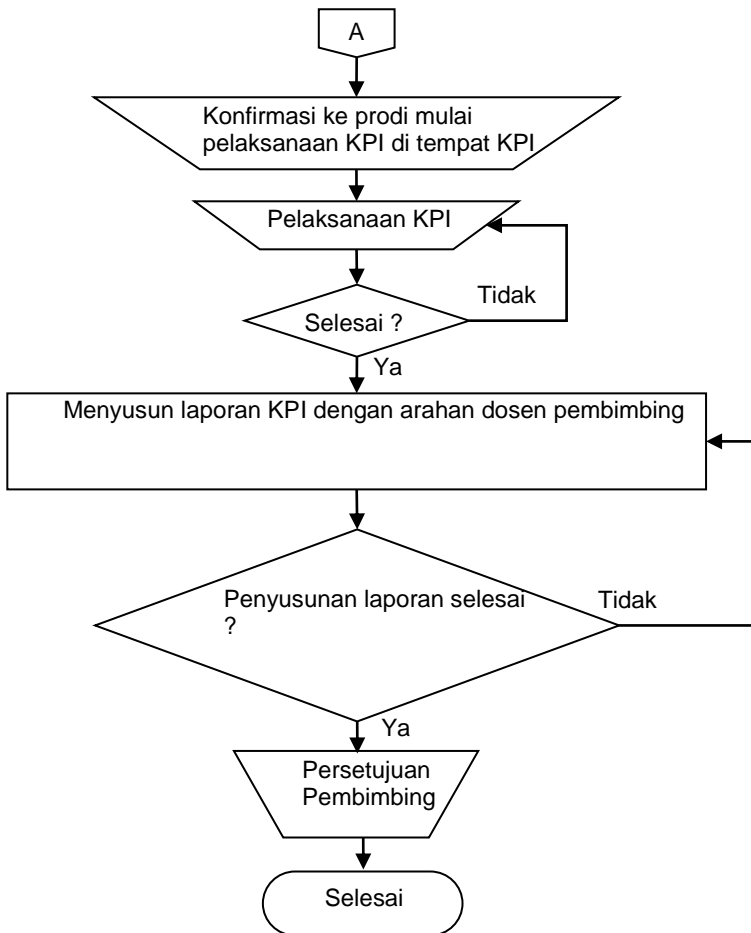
A

Konfirmasi ke prodi mulai pelaksanaan KPI di tempat KPI

Pelaksanaan KPI

Tidak

Selesai ?

Ya

Menyusun laporan KPI dengan arahan dosen pembimbing

Penyusunan laporan selesai ?

Tidak

Ya

Persetujuan Pembimbing

Selesai